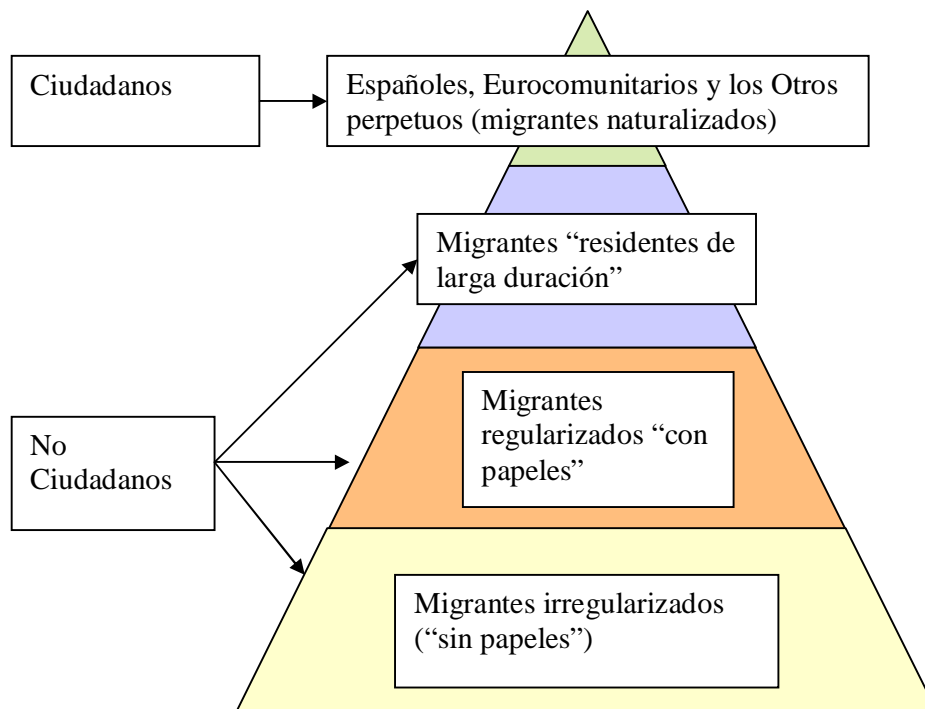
Ciudadanos

Españoles, Eurocomunitarios y los Otros perpetuos (migrantes naturalizados)

Migrantes “residentes de larga duración”

No Ciudadanos

Migrantes regularizados “con papeles”

Migrantes irregularizados (“sin papeles”)